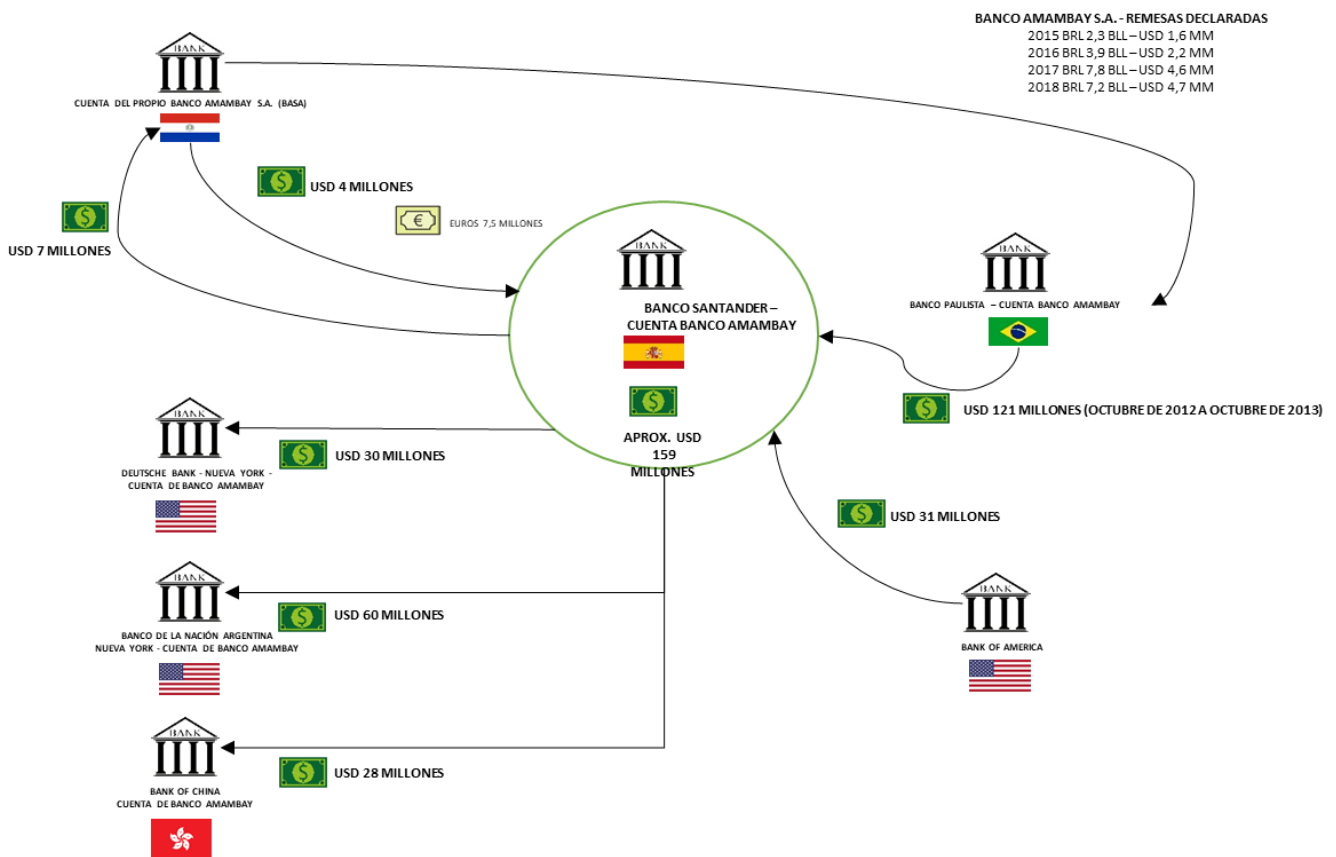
BANCO AMAMBAY S.A. - REMESAS DECLARADAS
2015 BRL 2,3 BLL – USD 1,6 MM
2016 BRL 3,9 BLL – USD 2,2 MM
2017 BRL 7,8 BLL – USD 4,6 MM
2018 BRL 7,2 BLL – USD 4,7 MM

BANK
CUENTA DEL PROPIO BANCO AMAMBAY S.A. (BASA)

USD 4 MILLONES

EUROS 7,5 MILLONES

USD 7 MILLONES

BANK
BANCO SANTANDER – CUENTA BANCO AMAMBAY

APROX. USD 159 MILLONES

BANK
BANCO PAULISTA – CUENTA BANCO AMAMBAY

USD 121 MILLONES (OCTUBRE DE 2012 A OCTUBRE DE 2013)

BANK
DEUTSCHE BANK - NUEVA YORK - CUENTA DE BANCO AMAMBAY

USD 30 MILLONES

USD 31 MILLONES

BANK
BANCO DE LA NACIÓN ARGENTINA NUEVA YORK - CUENTA DE BANCO AMAMBAY

USD 60 MILLONES

BANK
BANK OF AMERICA

BANK
BANK OF CHINA CUENTA DE BANCO AMAMBAY

USD 28 MILLONES